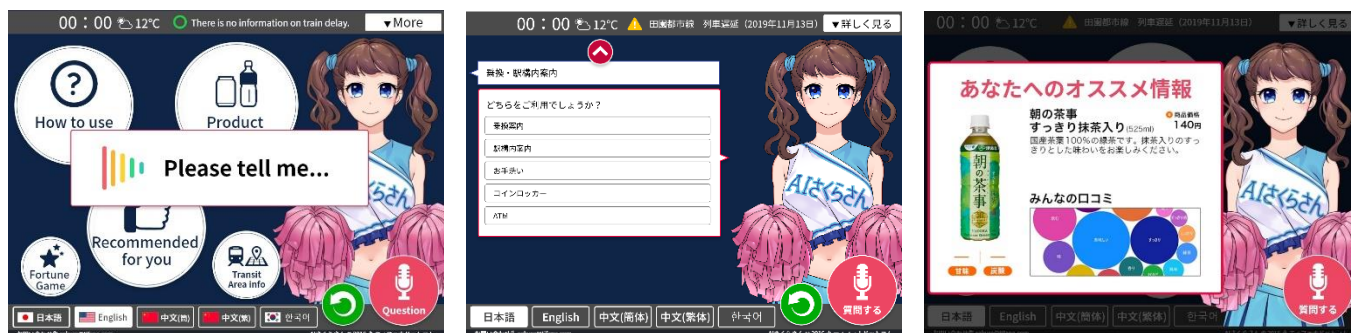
00：00 12℃ There is no information on train delay. ▼More

How to use
Product
Please tell me...
Recommended for you
Fortune Game
Transit Area info
Question

日本語 English 中文(简) 中文(繁) 한국어

00：00 12℃ 田園都市線 列車遅延（2019年11月13日） ▼詳しく見る

乗換・駅構内案内

どちらをご利用でしょうか？
乗換案内
駅構内案内
お手洗い
コインロッカー
ATM

AIさくらさん
質問する

日本語 English 中文(简体) 中文(繁体) 한국어

00：00 12℃ 田園都市線 列車遅延（2019年11月13日） ▼詳しく見る

あなたへのオススメ情報
朝の茶事
すっきり抹茶入り(525ml)
商品価格
140円
国産茶葉100%の緑茶です。抹茶入りのすっきりとした味わいをお楽しみください。
朝の茶事
甘味 淡麗
みんなの口コミ
すっきり
質問する

日本語 English 中文(简体) 中文(繁体) 한국어